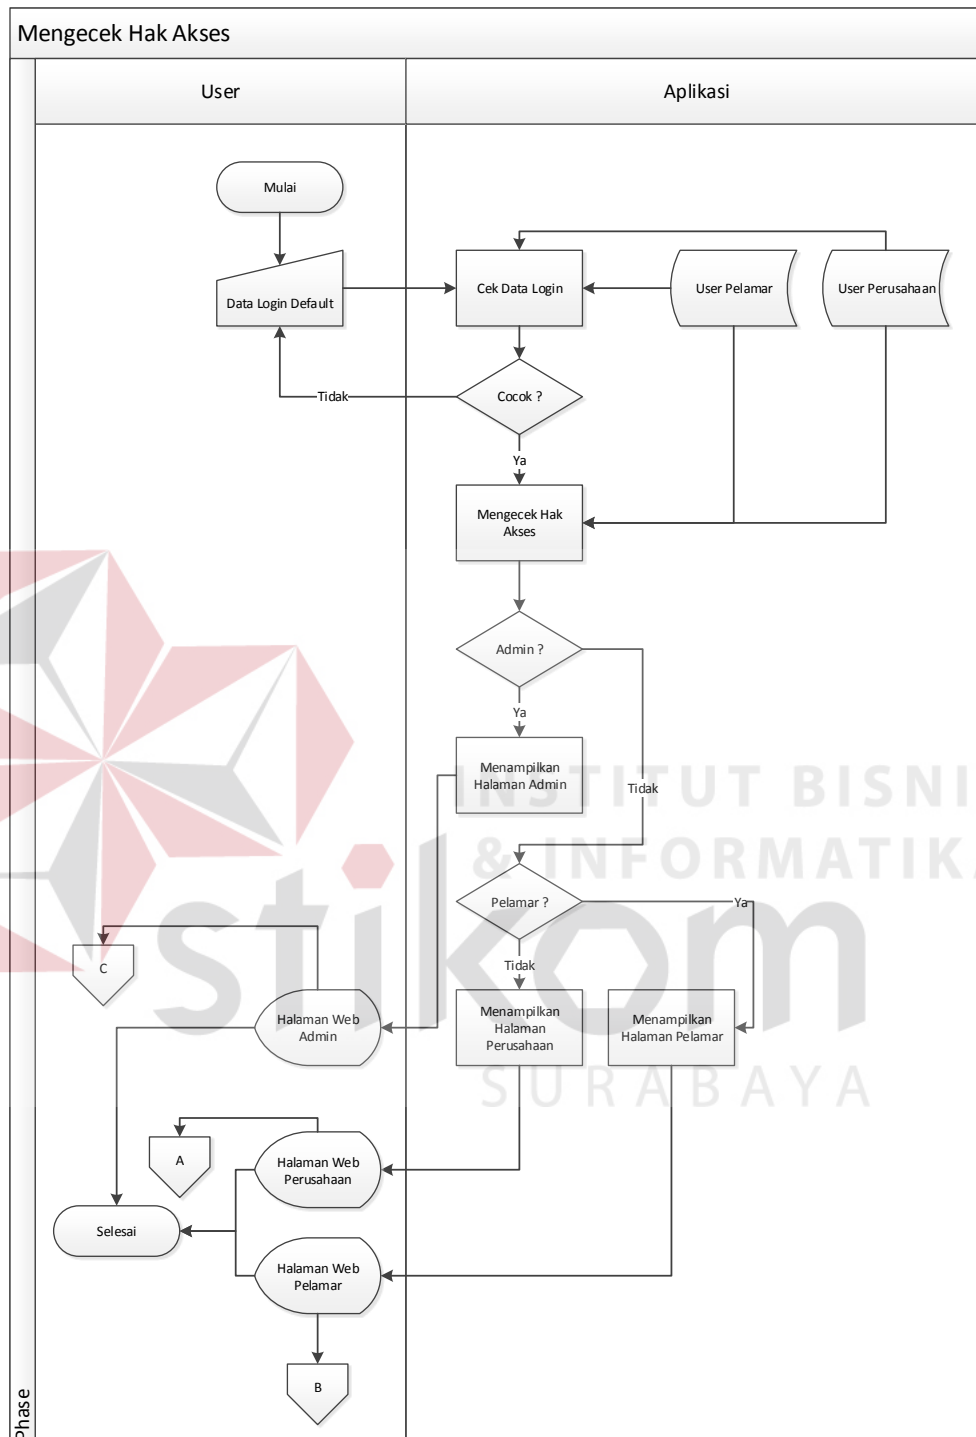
Mengecek Hak Akses

User

Aplikasi

Mulai

Data Login Default

Cek Data Login

User Pelamar

User Perusahaan

Tidak

Cocok ?

Ya

Mengecek Hak Akses

Admin ?

Ya

Menampilkan Halaman Admin

Tidak

Pelamar ?

Ya

Tidak

C

Halaman Web Admin

Menampilkan Halaman Perusahaan

Menampilkan Halaman Pelamar

A

Halaman Web Perusahaan

Selesai

Halaman Web Pelamar

B

Phase

INSTITUT BISNIS & INFORMATIKA stikom SURABAYA